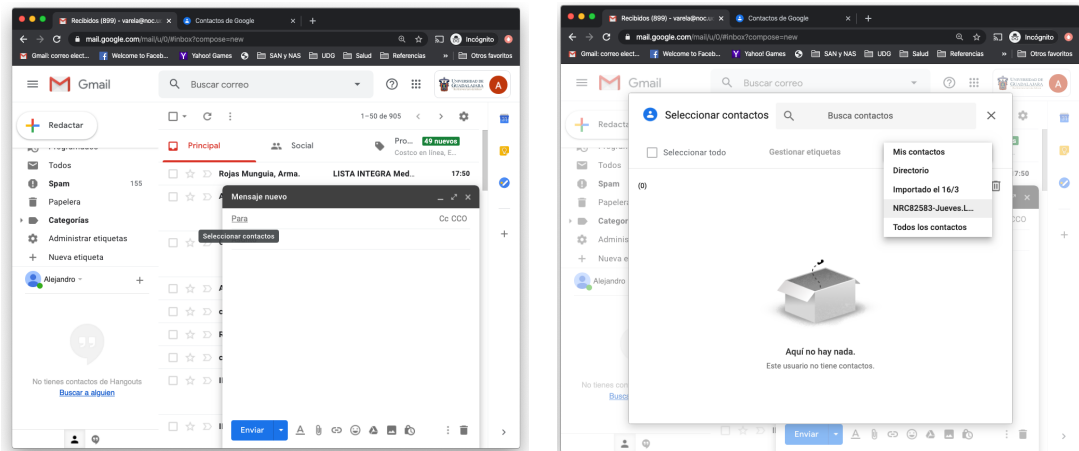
Recibidos (899) - varela@noc.u
Contactos de Google
mail.google.com/mail/u/0/#inbox?compose=new
Incógnito
Gmail: correo elect...
Welcome to Faceb...
Yahoo! Games
SAN y NAS
UDG
Salud
Referencias
Otros favoritos
Gmail
Buscar correo
Redactar
Programados
Todos
Spam 155
Papelera
Categorías
Administrar etiquetas
Nueva etiqueta
Alejandro
No tienes contactos de Hangouts
Buscar a alguien
1–50 de 905
Principal
Social
Pro... 49 nuevos
Costco en línea, E...
Rojas Munguia, Arma.
LISTA INTEGRA Med..
17:50
Mensaje nuevo
Para
Cc CCO
Seleccionar contactos
Enviar

Recibidos (899) - varela@noc.u
Contactos de Google
mail.google.com/mail/u/0/#inbox?compose=new
Incógnito
Gmail: correo elect...
Welcome to Faceb...
Yahoo! Games
SAN y NAS
UDG
Salud
Referencias
Otros favoritos
Gmail
Buscar correo
Seleccionar contactos
Busca contactos
Seleccionar todo
Gestionar etiquetas
Mis contactos
Directorio
Importado el 16/3
NRC82583-Jueves.L...
Todos los contactos
(0)
Aquí no hay nada.
Este usuario no tiene contactos.
Enviar
17:50